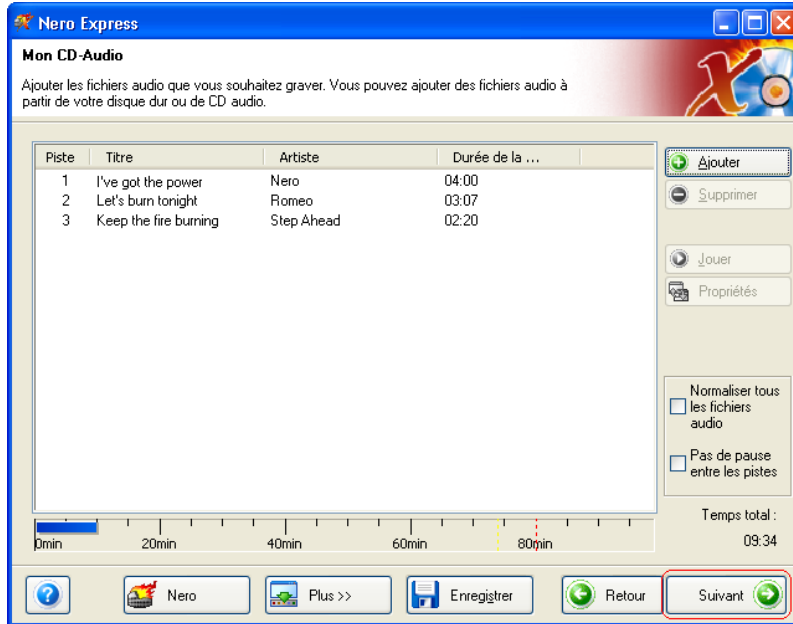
Nero Express

Mon CD-Audio

Ajouter les fichiers audio que vous souhaitez graver. Vous pouvez ajouter des fichiers audio à partir de votre disque dur ou de CD audio.

| Piste | Titre | Artiste | Durée de la ... |
|---|---|---|---|
| 1 | I've got the power | Nero | 04:00 |
| 2 | Let's burn tonight | Romeo | 03:07 |
| 3 | Keep the fire burning | Step Ahead | 02:20 |

Ajouter
Supprimer
Jouer
Propriétés

Normaliser tous les fichiers audio
Pas de pause entre les pistes

Temps total :
09:34

0min 20min 40min 60min 80min

Nero
Plus >>
Enregistrer
Retour
Suivant